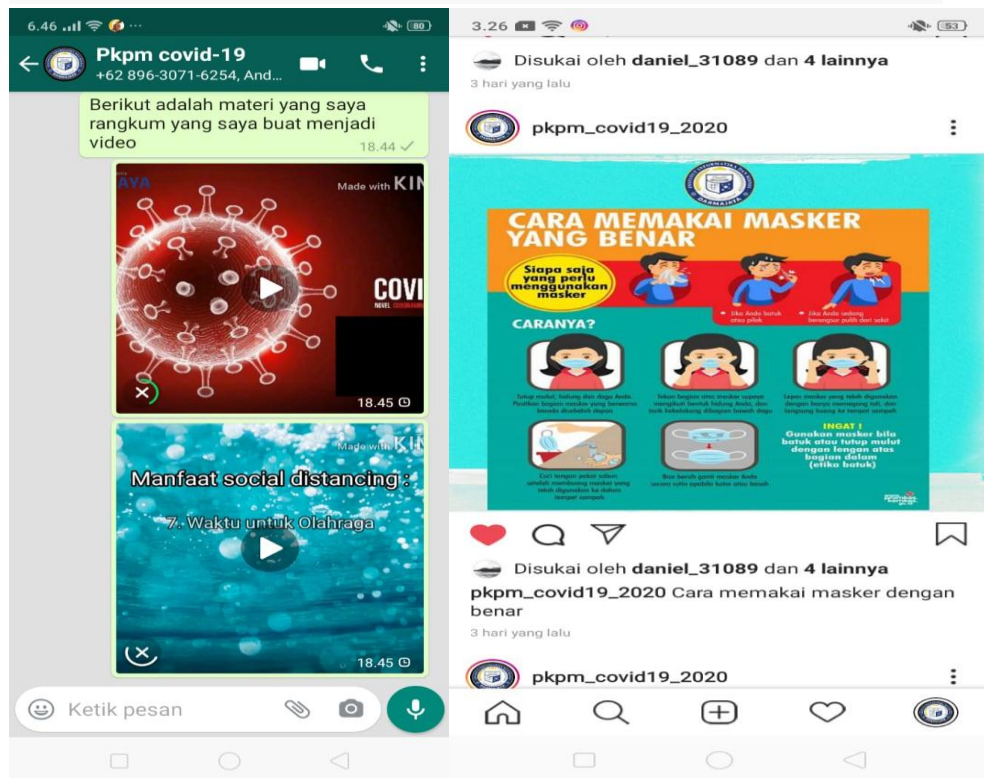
6.46 80

Pkpm covid-19
+62 896-3071-6254, And...

Berikut adalah materi yang saya rangkum yang saya buat menjadi video
18.44

AYA
Made with KI
COVI
NOVEL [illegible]
18.45

Made with KI
Manfaat social distancing :
7. Waktu untuk Olahraga
18.45

Ketik pesan

3.26 53

Disukai oleh daniel_31089 dan 4 lainnya
3 hari yang lalu

pkpm_covid19_2020

DARMAJAYA

CARA MEMAKAI MASKER YANG BENAR

Siapa saja yang perlu menggunakan masker

Jika Anda batuk atau pilek
Jika Anda sedang berangsur pulih dari sakit

CARANYA?

Tutup mulut, hidung dan dagu Anda. Pastikan bagian masker yang berwarna berada di sebelah depan
Tekan bagian atas masker supaya mengikuti bentuk hidung Anda, dan tarik ke belakang di bagian bawah dagu
Lepas masker yang telah digunakan dengan hanya memegang tali, dan langsung buang ke tempat sampah

INGAT !
Gunakan masker bila batuk atau tutup mulut dengan lengan atas bagian dalam (etika batuk)

Cuci tangan pakai sabun setelah membuang masker yang telah digunakan ke dalam tempat sampah
Buat bersih garis masker Anda secara rutin apabila kotor atau basah

Disukai oleh daniel_31089 dan 4 lainnya
pkpm_covid19_2020 Cara memakai masker dengan benar
3 hari yang lalu

pkpm_covid19_2020